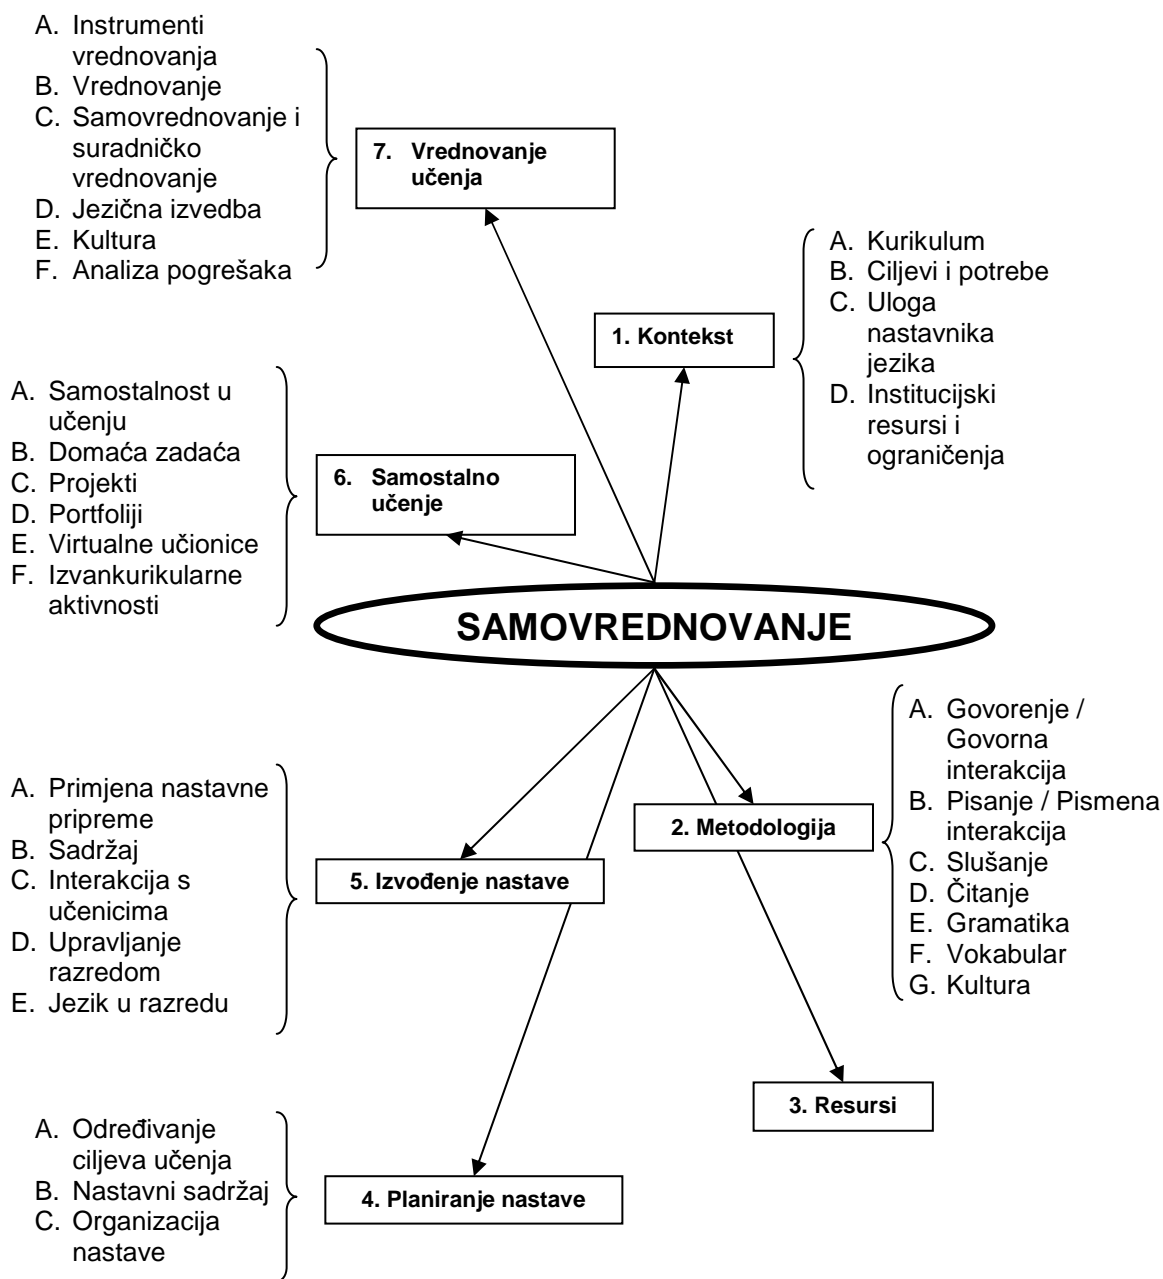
A. Instrumenti vrednovanja
B. Vrednovanje
C. Samovrednovanje i suradničko vrednovanje
D. Jezična izvedba
E. Kultura
F. Analiza pogrešaka

7. Vrednovanje učenja

A. Kurikulum
B. Ciljevi i potrebe
C. Uloga nastavnika jezika
D. Institucijski resursi i ograničenja

1. Kontekst

A. Samostalnost u učenju
B. Domaća zadaća
C. Projekti
D. Portfoliji
E. Virtualne učionice
F. Izvankurikularne aktivnosti

6. Samostalno učenje

SAMOVREDNOVANJE

A. Govorenje / Govorna interakcija
B. Pisanje / Pismena interakcija
C. Slušanje
D. Čitanje
E. Gramatika
F. Vokabular
G. Kultura

2. Metodologija

A. Primjena nastavne pripreme
B. Sadržaj
C. Interakcija s učenicima
D. Upravljanje razredom
E. Jezik u razredu

5. Izvođenje nastave

3. Resursi

A. Određivanje ciljeva učenja
B. Nastavni sadržaj
C. Organizacija nastave

4. Planiranje nastave